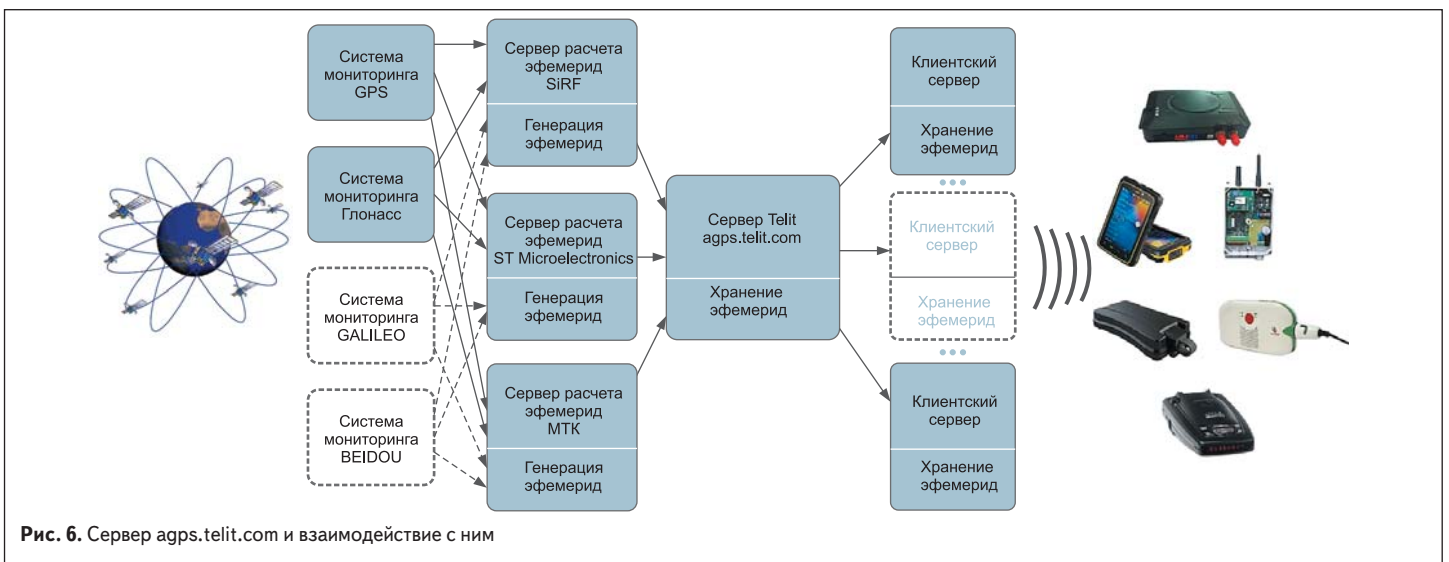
Система мониторинга GPS

Система мониторинга Глонасс

Система мониторинга GALILEO

Система мониторинга BEIDOU

Сервер расчета эфемерид SiRF

Генерация эфемерид

Сервер расчета эфемерид ST Microelectronics

Генерация эфемерид

Сервер расчета эфемерид MTK

Генерация эфемерид

Сервер Telit agps.telit.com

Хранение эфемерид

Клиентский сервер

Хранение эфемерид

Клиентский сервер

Хранение эфемерид

Клиентский сервер

Хранение эфемерид

**Рис. 6.** Сервер agps.telit.com и взаимодействие с ним